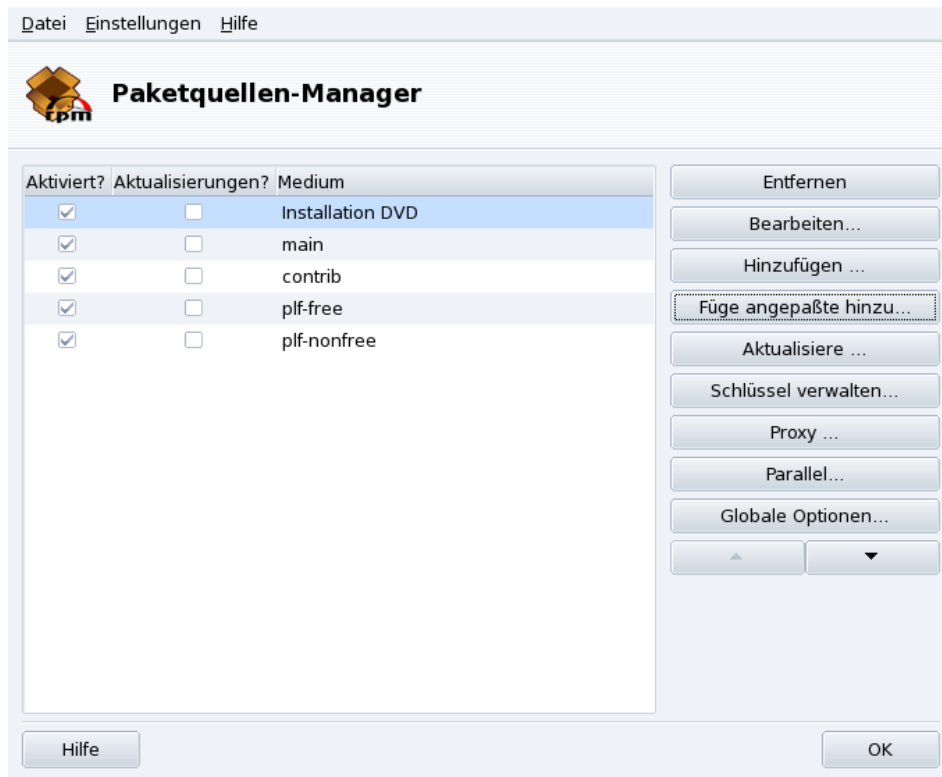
Datei Einstellungen Hilfe

rpm

Paketquellen-Manager

| Aktiviert? | Aktualisierungen? | Medium |
|---|---|---|
| ☑ | ☐ | Installation DVD |
| ☑ | ☐ | main |
| ☑ | ☐ | contrib |
| ☑ | ☐ | plf-free |
| ☑ | ☐ | plf-nonfree |

Entfernen
Bearbeiten...
Hinzufügen ...
Füge angepaßte hinzu...
Aktualisiere ...
Schlüssel verwalten...
Proxy ...
Parallel...
Globale Optionen...

Hilfe
OK